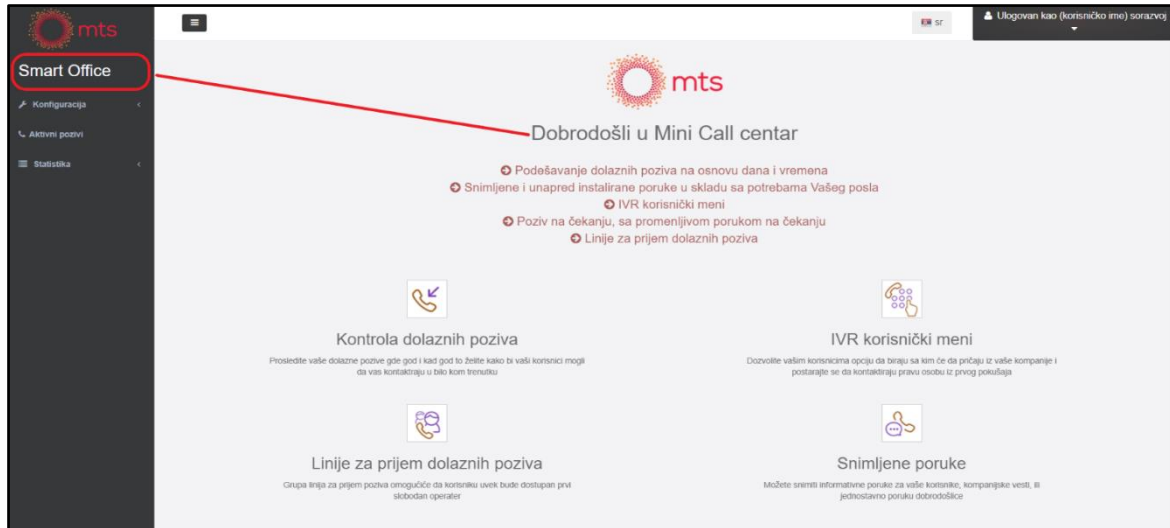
mts

Smart Office

Konfiguracija

Aktivni pozivi

Statistika

sr

Ulogovan kao (korisničko ime) sorazvoj

mts

Dobrodošli u Mini Call centar

Podešavanje dolaznih poziva na osnovu dana i vremena
Snimljene i unapred instalirane poruke u skladu sa potrebama Vašeg posla
IVR korisnički meni
Poziv na čekanju, sa promenljivom porukom na čekanju
Linije za prijem dolaznih poziva

Kontrola dolaznih poziva

Prosledite vaše dolazne pozive gde god i kad god to želite kako bi vaši korisnici mogli da vas kontaktiraju u bilo kom trenutku

IVR korisnički meni

Dozvolite vašim korisnicima opciju da biraju sa kim će da pričaju iz vaše kompanije i postarajte se da kontaktiraju pravu osobu iz prvog pokušaja

Linije za prijem dolaznih poziva

Grupa linija za prijem poziva omogućiće da korisniku uvek bude dostupan prvi slobodan operater

Snimljene poruke

Možete snimiti informativne poruke za vaše korisnike, kompanijske vesti, ili jednostavno poruku dobrodošlice